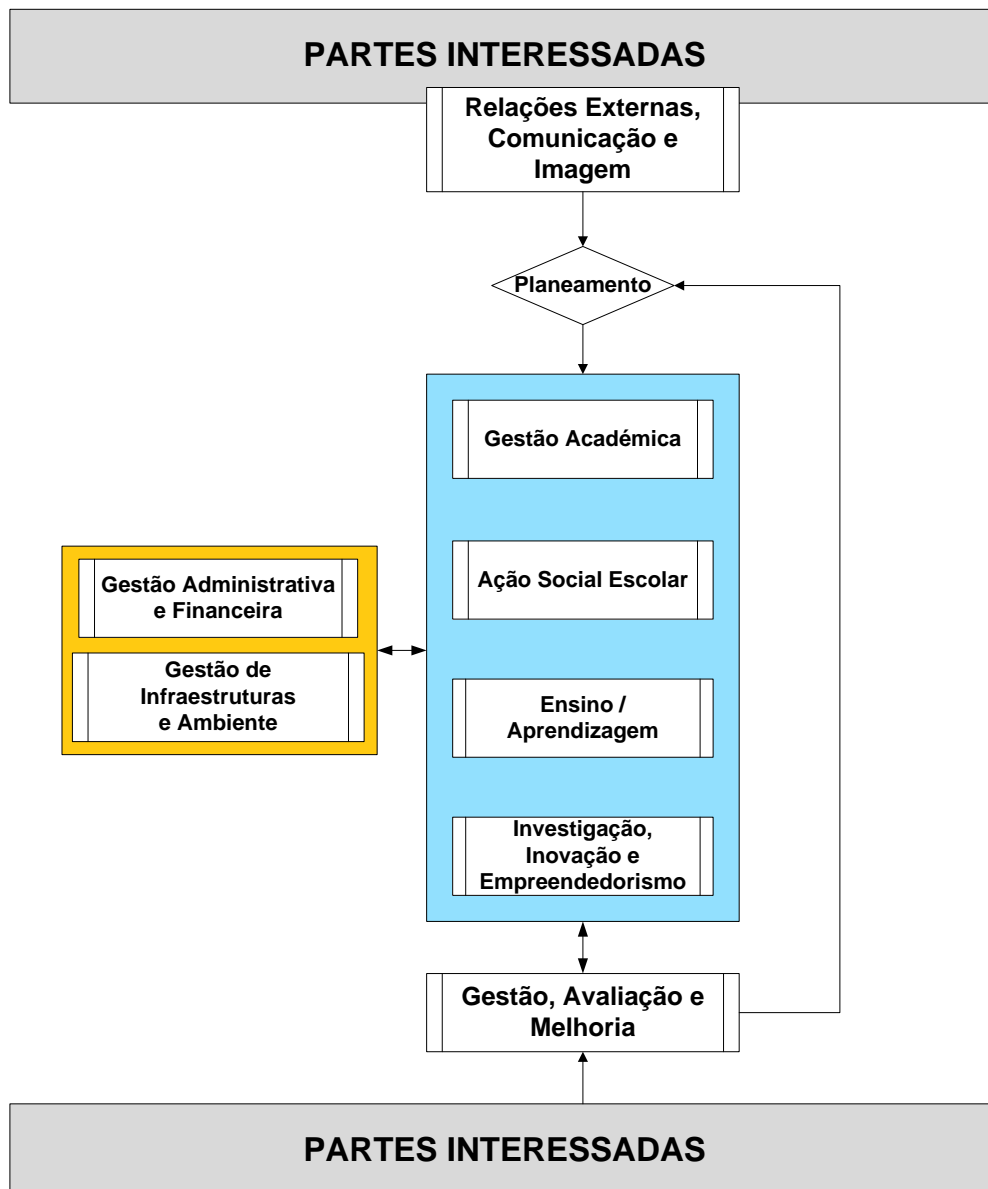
PARTES INTERESSADAS

Relações Externas, Comunicação e Imagem

Planeamento

Gestão Académica

Ação Social Escolar

Ensino / Aprendizagem

Investigação, Inovação e Empreendedorismo

Gestão Administrativa e Financeira

Gestão de Infraestruturas e Ambiente

Gestão, Avaliação e Melhoria

PARTES INTERESSADAS